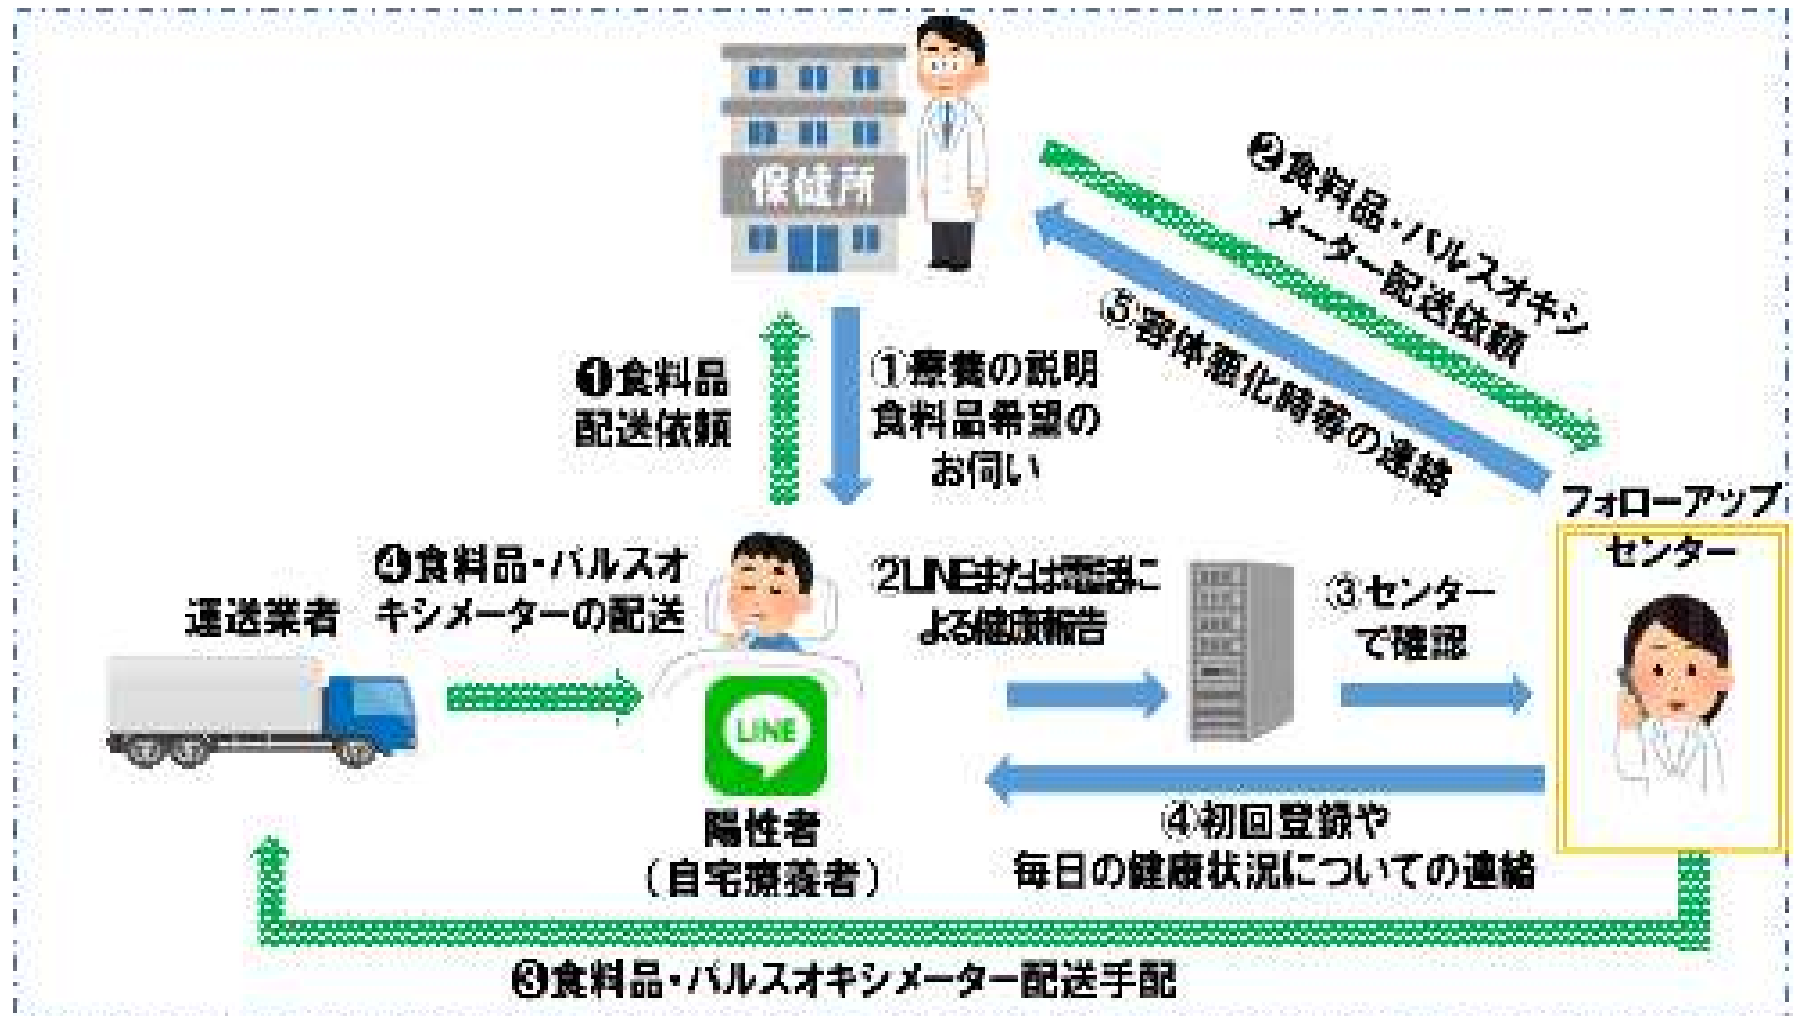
保健所

❷食料品・パルスオキシメーター配送依頼

⑤容体悪化時等の連絡

❶食料品配送依頼

①療養の説明
食料品希望のお伺い

フォローアップセンター

運送業者

❹食料品・パルスオキシメーターの配送

2LINEまたは電話による健康報告

③センターで確認

LINE

陽性者
（自宅療養者）

④初回登録や
毎日の健康状況についての連絡

❸食料品・パルスオキシメーター配送手配